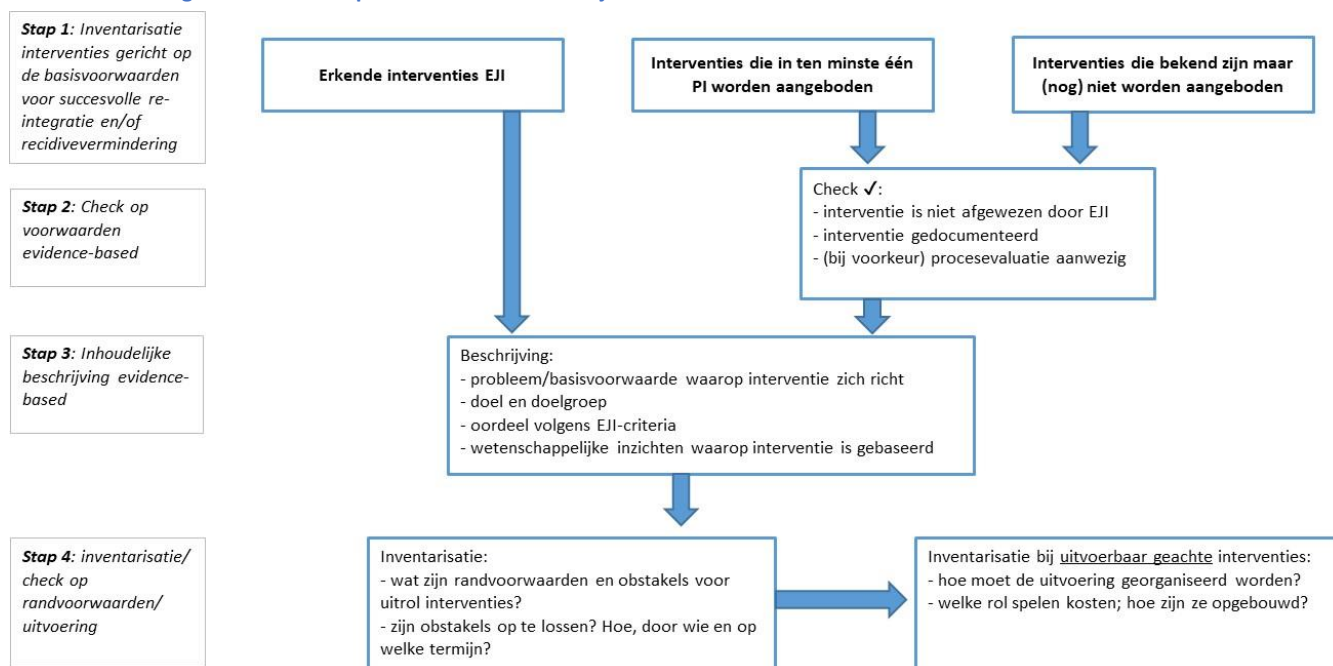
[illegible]

**Stap 1:** *Inventarisatie interventies gericht op de basisvoorwaarden voor succesvolle re-integratie en/of recidivevermindering*

**Stap 2:** *Check op voorwaarden evidence-based*

**Stap 3:** *Inhoudelijke beschrijving evidence-based*

**Stap 4:** *inventarisatie/ check op randvoorwaarden/ uitvoering*

**Erkende interventies EJI**

**Interventies die in ten minste één PI worden aangeboden**

**Interventies die bekend zijn maar (nog) niet worden aangeboden**

Check ✓:
- interventie is niet afgewezen door EJI
- interventie gedocumenteerd
- (bij voorkeur) procesevaluatie aanwezig

Beschrijving:
- probleem/basisvoorwaarde waarop interventie zich richt
- doel en doelgroep
- oordeel volgens EJI-criteria
- wetenschappelijke inzichten waarop interventie is gebaseerd

Inventarisatie:
- wat zijn randvoorwaarden en obstakels voor uitrol interventies?
- zijn obstakels op te lossen? Hoe, door wie en op welke termijn?

Inventarisatie bij uitvoerbaar geachte interventies:
- hoe moet de uitvoering georganiseerd worden?
- welke rol spelen kosten; hoe zijn ze opgebouwd?